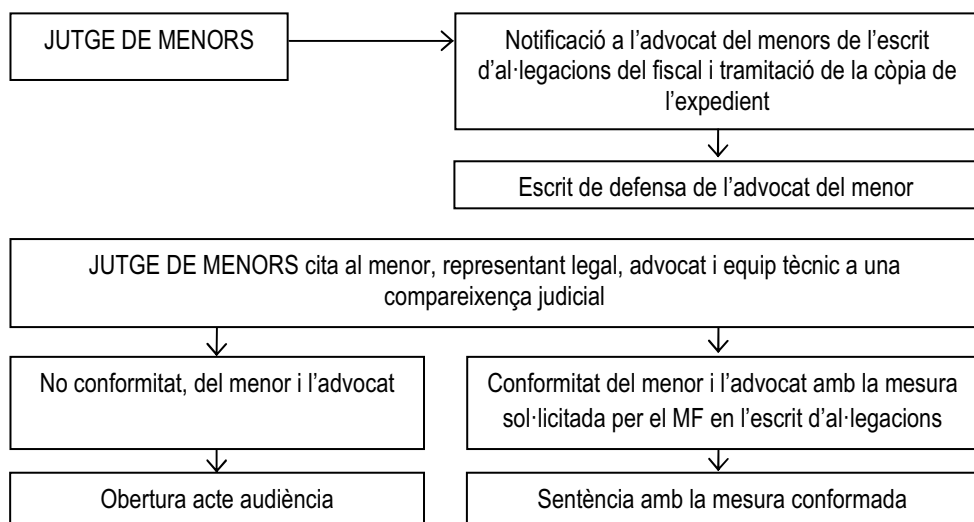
JUTGE DE MENORS

Notificació a l’advocat del menors de l’escrit d’al·legacions del fiscal i tramitació de la còpia de l’expedient

Escrit de defensa de l’advocat del menor

JUTGE DE MENORS cita al menor, representant legal, advocat i equip tècnic a una compareixença judicial

No conformitat, del menor i l’advocat

Obertura acte audiència

Conformitat del menor i l’advocat amb la mesura sol·licitada per el MF en l’escrit d’al·legacions

Sentència amb la mesura conformada